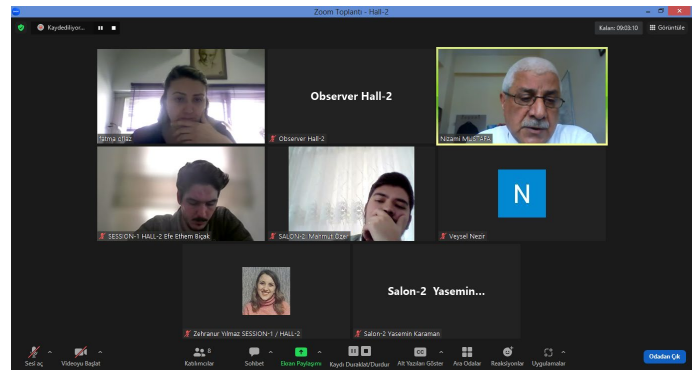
Zoom Toplantı - Hall-2

Kaydediliyor...

Kalan: 00:33:10

Görüntüle

fatma çiliz

Observer Hall-2

Observer Hall-2

Nizami MUSTAFA

SESSION-1 HALL-2 Efe Ethem Bıçak

SALON-2- Mahmut Özer

N

Veysel Nezir

Zehranur Yılmaz SESSION-1 / HALL-2

Salon-2 Yasemin...

Salon-2 Yasemin Karaman

Sesi aç

Videoyu Başlat

Katılımcılar 8

Sohbet

Ekran Paylaşımı

Kaydı Duraklat/Durdur

Alt Yazıları Göster

Ara Odalar

Reaksiyonlar

Uygulamalar

Odadan Çık